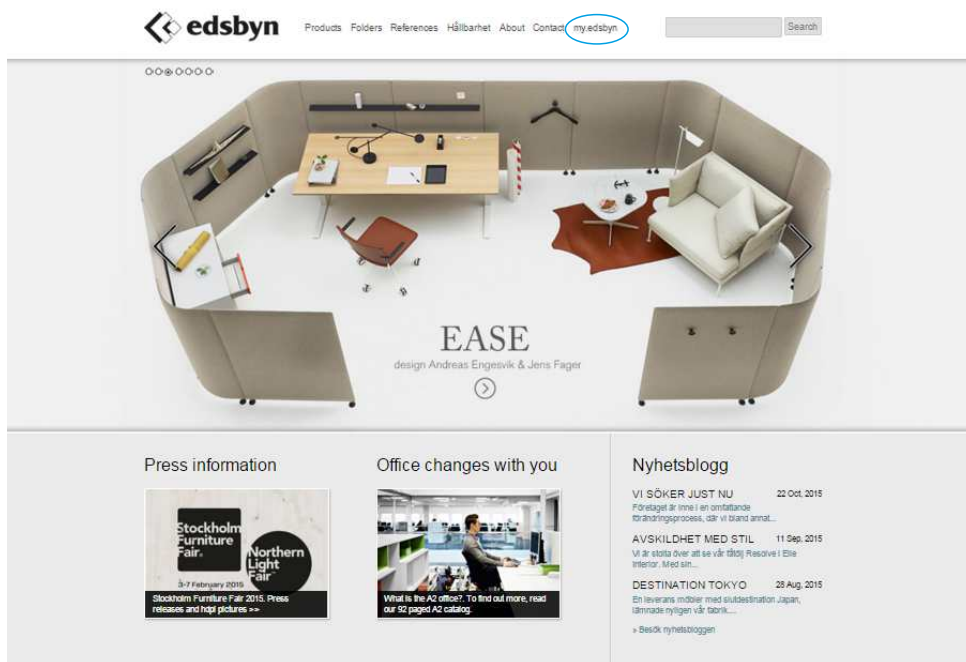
edsbyn

Products Folders References Hållbarhet About Contact my.edsbyn

Search

EASE

design Andreas Engesvik & Jens Fager

Press information

Stockholm Furniture Fair. Northern Light Fair 3-7 February 2015

Stockholm Furniture Fair 2015. Press releases and hdpi pictures >>

Office changes with you

What is the A2 office?. To find out more, read our 92 paged A2 catalog.

Nyhetsblogg

VI SÖKER JUST NU 22 Oct, 2015
Företaget är inne i en omfattande förändringsprocess, där vi bland annat...

AVSKILDHET MED STIL 11 Sep, 2015
Vi är stolta över att se vår tålig Resolve i Elle Interiör. Med sin...

DESTINATION TOKYO 28 Aug, 2015
En leverans möbler med slutdestination Japan, lämnade nyligen vår fabrik....

» Besök nyhetsbloggen